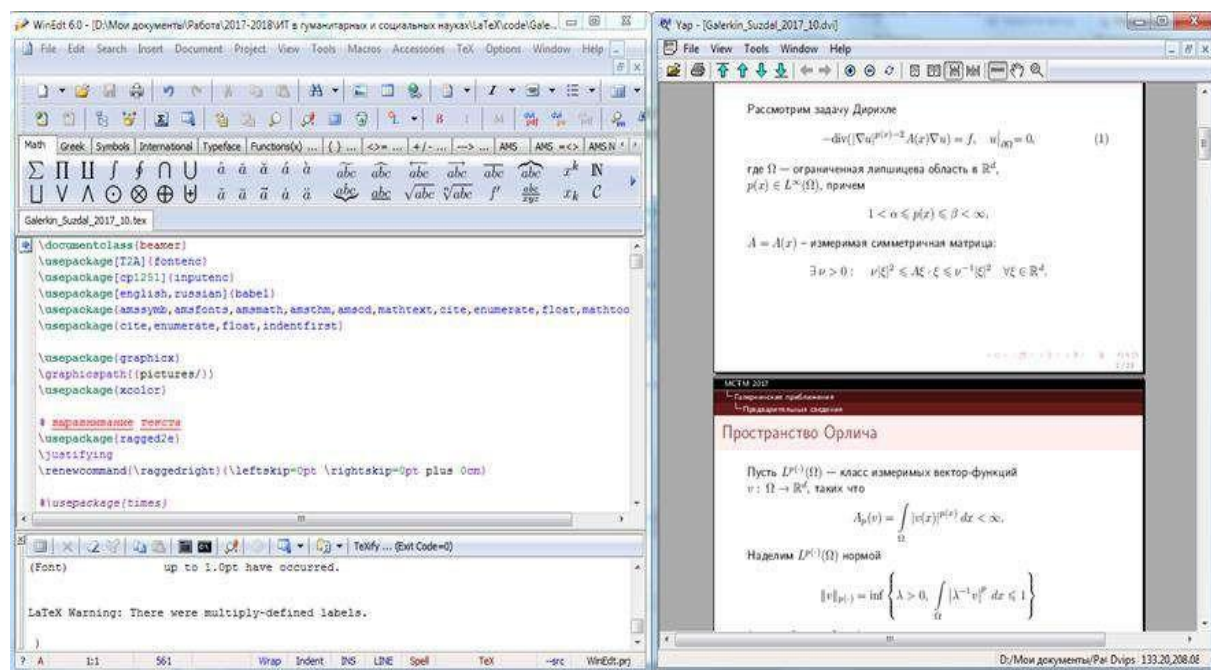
WinEdt 6.0 - [D:\Мои документы\Работа\2017-2018\ИТ в гуманитарных и социальных науках\LaTeX\code\Gale...

File Edit Search Insert Document Project View Tools Macros Accessories TeX Options Window Help

Math Greek Symbols International Typeface Functions(x) ... ( ) ... <>= ... +/- ... --> ... AMS AMS =<> AMS N

Galerkin_Suzdal_2017_10.tex

\documentclass{beamer}
\usepackage[T2A]{fontenc}
\usepackage[cp1251]{inputenc}
\usepackage[english,russian]{babel}
\usepackage{amssymb,amsfonts,amsmath,amsthm,amscd,mathtext,cite,enumerate,float,mathtoo
\usepackage{cite,enumerate,float,indentfirst}

\usepackage{graphicx}
\graphicspath{{pictures/}}
\usepackage{xcolor}

% выравнивание текста
\usepackage{ragged2e}
\justifying
\renewcommand{\raggedright}{\leftskip=0pt \rightskip=0pt plus 0cm}

%\usepackage{times}

TeXify ... (Exit Code=0)

(Font) up to 1.0pt have occurred.

LaTeX Warning: There were multiply-defined labels.

1:1 561 Wrap Indent INS LINE Spell TeX -src WinEdt.prj

Yap - [Galerkin_Suzdal_2017_10.dvi]

File View Tools Window Help

Рассмотрим задачу Дирихле

$-\mathrm{div}(|\nabla u|^{p(x)-2}A(x)\nabla u) = f, \quad u|_{\partial\Omega} = 0,$ (1)

где $\Omega$ — ограниченная липшицева область в $\mathbb{R}^d$, $p(x) \in L^\infty(\Omega)$, причем

$1 < \alpha \leqslant p(x) \leqslant \beta < \infty,$

$A = A(x)$ – измеримая симметричная матрица:

$\exists \nu > 0: \quad \nu|\xi|^2 \leqslant A\xi \cdot \xi \leqslant \nu^{-1}|\xi|^2 \quad \forall \xi \in \mathbb{R}^d.$

МСТМ 2017
Галеркинские приближения
Предварительные сведения

Пространство Орлича

Пусть $L^{p(\cdot)}(\Omega)$ — класс измеримых вектор-функций $v: \Omega \to \mathbb{R}^d$, таких что

$A_p(v) = \int_\Omega |v(x)|^{p(x)}\,dx < \infty.$

Наделим $L^{p(\cdot)}(\Omega)$ нормой

$\|v\|_{p(\cdot)} = \inf\left\{\lambda > 0, \int_\Omega |\lambda^{-1}v|^p\,dx \leqslant 1\right\}$

D:/Мои документы/Pa6 Dvips 133.20,208.08